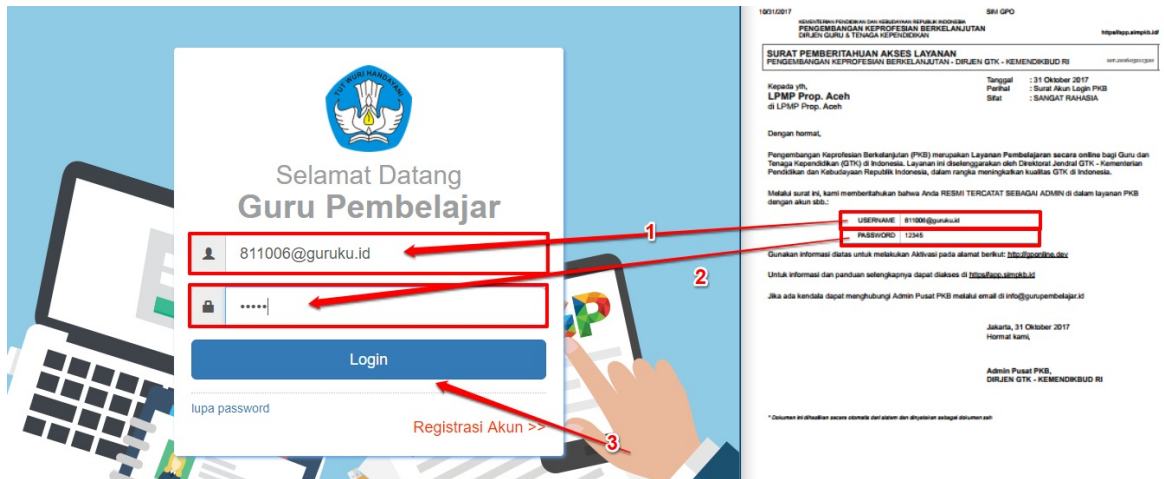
TUT WURI HANDAYANI

Selamat Datang
Guru Pembelajar

811006@guruku.id

•••••

Login

lupa password

Registrasi Akun >>

1

2

3

10/31/2017 SIM GPO

KEMENTERIAN PENDIDIKAN DAN KEBUDAYAAN REPUBLIK INDONESIA
PENGEMBANGAN KEPROFESIAN BERKELANJUTAN
DIRJEN GURU & TENAGA KEPENDIDIKAN

https://app.simpkb.id

SURAT PEMBERITAHUAN AKSES LAYANAN
PENGEMBANGAN KEPROFESIAN BERKELANJUTAN - DIRJEN GTK - KEMENDIKBUD RI

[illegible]

Tanggal : 31 Oktober 2017
Perihal : Surat Akun Login PKB
Sifat : SANGAT RAHASIA

Kepada yth,
LPMP Prop. Aceh
di LPMP Prop. Aceh

Dengan hormat,

Pengembangan Keprofesian Berkelanjutan (PKB) merupakan Layanan Pembelajaran secara online bagi Guru dan Tenaga Kependidikan (GTK) di Indonesia. Layanan ini diselenggarakan oleh Direktorat Jendral GTK - Kementerian Pendidikan dan Kebudayaan Republik Indonesia, dalam rangka meningkatkan kualitas GTK di Indonesia.

Melalui surat ini, kami memberitahukan bahwa Anda RESMI TERCATAT SEBAGAI ADMIN di dalam layanan PKB dengan akun sbb.:

USERNAME 811006@guruku.id
PASSWORD 12345

Gunakan informasi diatas untuk melakukan Aktivasi pada alamat berikut: http://gponline.dev

Untuk informasi dan panduan selengkapnya dapat diakses di https://app.simpkb.id

Jika ada kendala dapat menghubungi Admin Pusat PKB melalui email di info@gurupembelajar.id

Jakarta, 31 Oktober 2017
Hormat kami,

Admin Pusat PKB,
DIRJEN GTK - KEMENDIKBUD RI

* Dokumen ini dihasilkan secara otomatis dari sistem dan dinyatakan sebagai dokumen sah